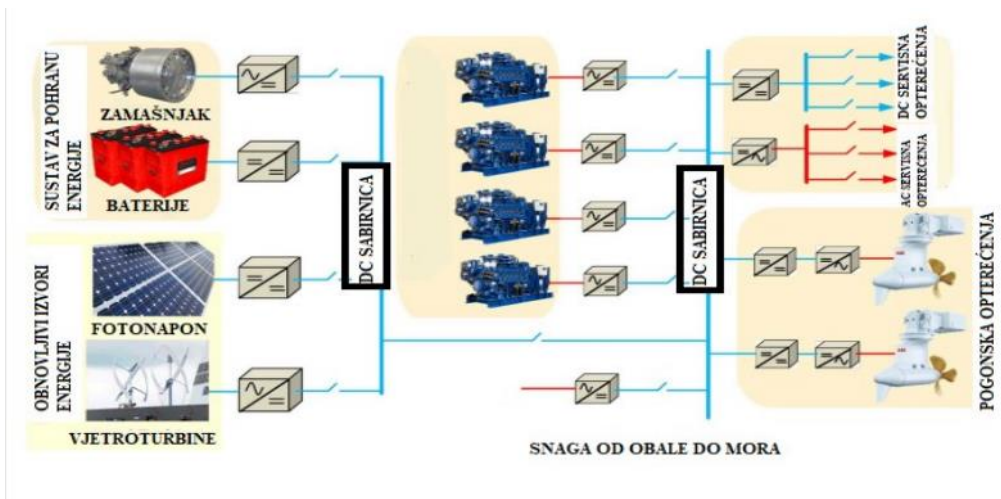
SUSTAV ZA POHRANU ENERGIJE

ZAMAŠNJAK

BATERIJE

OBNOVLJIVI IZVORI ENERGIJE

FOTONAPON

VJETROTURBINE

DC SABIRNICA

DC SABIRNICA

DC SERVISNA OPTEREĆENJA

AC SERVISNA OPTEREĆENJA

POGONSKA OPTEREĆENJA

SNAGA OD OBALE DO MORA